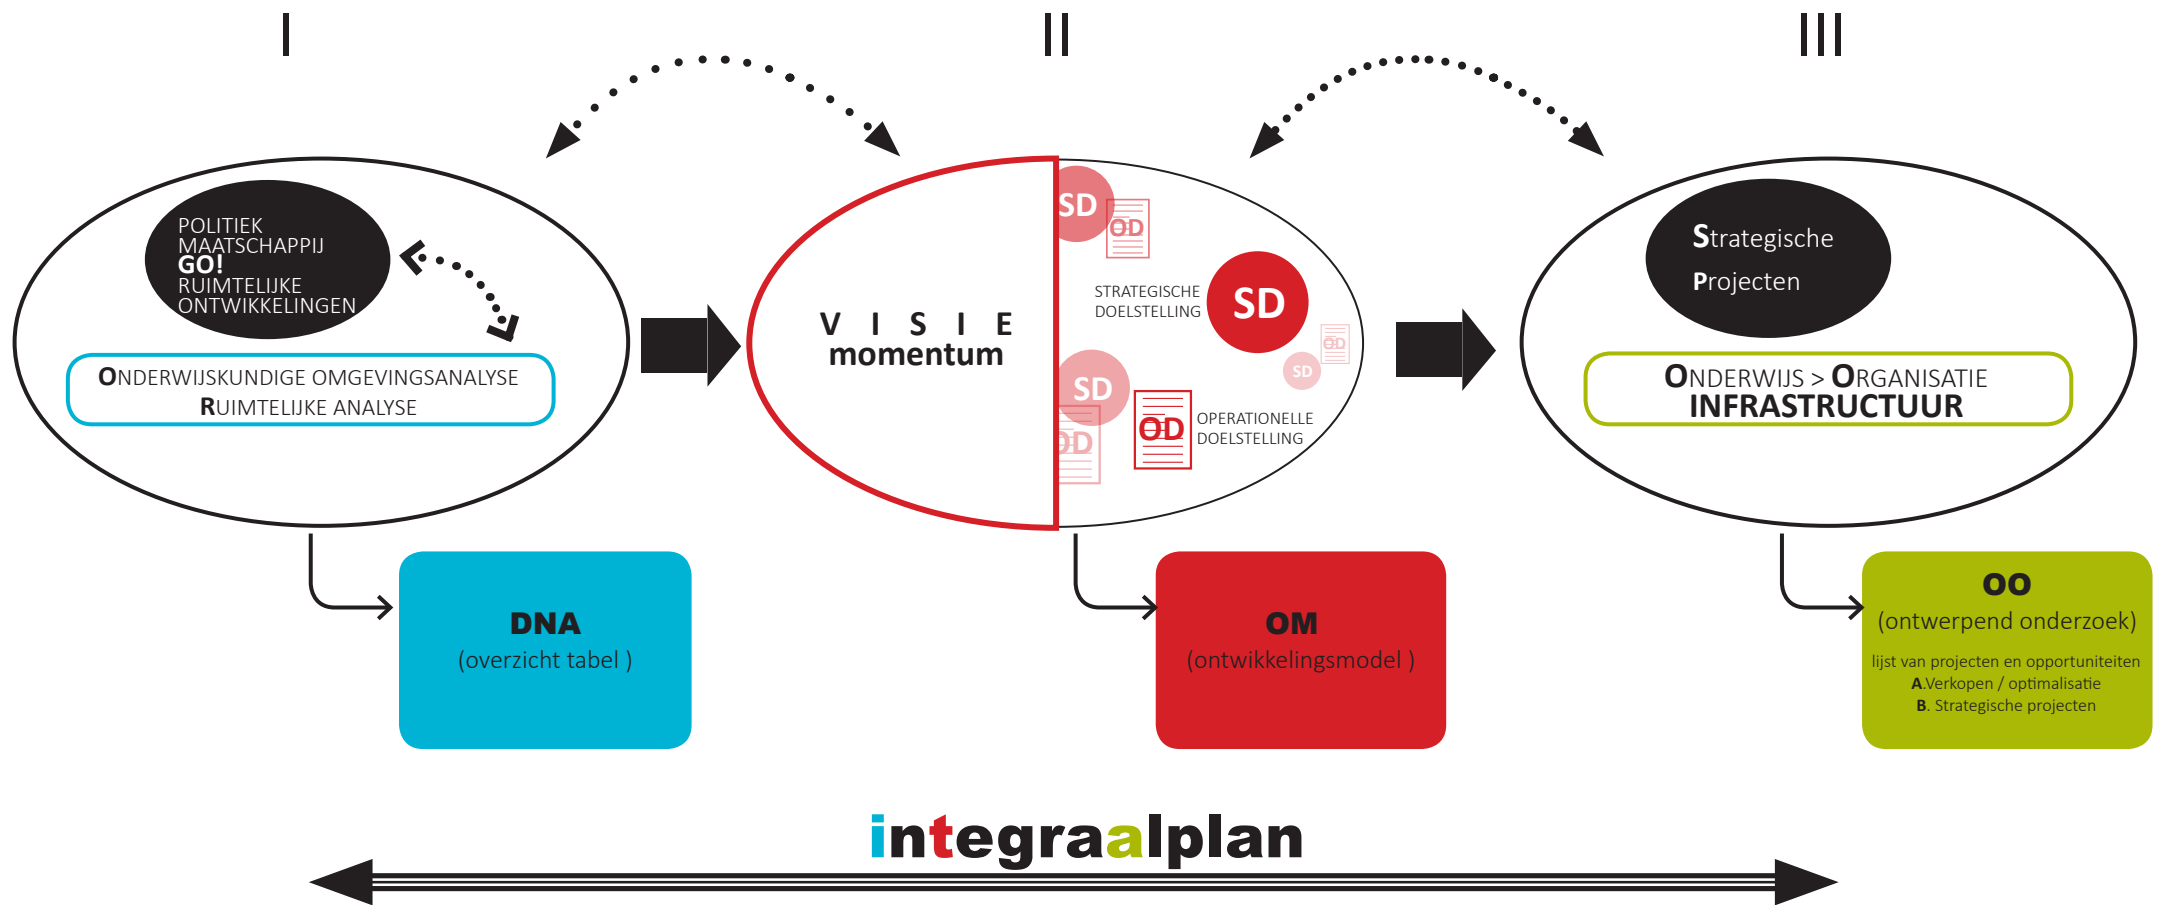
I

II

III

POLITIEK
MAATSCHAPPIJ
GO!
RUIMTELIJKE
ONTWIKKELINGEN

ONDERWIJSKUNDIGE OMGEVINGSANALYSE
RUIMTELIJKE ANALYSE

V I S I E
momentum

SD
OD
STRATEGISCHE DOELSTELLING
SD
OD
SD
SD
OD
OD
OPERATIONELLE DOELSTELLING

Strategische
Projecten

ONDERWIJS > ORGANISATIE
INFRASTRUCTUUR

DNA
(overzicht tabel )

OM
(ontwikkelingsmodel )

OO
(ontwerpend onderzoek)
lijst van projecten en opportuniteiten
A.Verkopen / optimalisatie
B. Strategische projecten

integraalplan